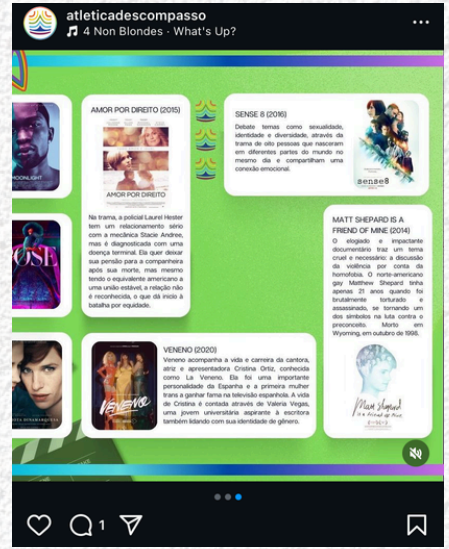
atleticadescompasso
4 Non Blondes · What's Up?

MOONLIGHT

OSE

AMOR POR DIREITO (2015)

AMOR POR DIREITO

Na trama, a policial Laurel Hester tem um relacionamento sério com a mecânica Stacie Andree, mas é diagnosticada com uma doença terminal. Ela quer deixar sua pensão para a companheira após sua morte, mas mesmo tendo o equivalente americano a uma união estável, a relação não é reconhecida, o que dá início à batalha por equidade.

SENSE 8 (2016)

Debate temas como sexualidade, identidade e diversidade, através da trama de oito pessoas que nasceram em diferentes partes do mundo no mesmo dia e compartilham uma conexão emocional.

sense8

MATT SHEPARD IS A FRIEND OF MINE (2014)

O elogiado e impactante documentário traz um tema cruel e necessário: a discussão da violência por conta da homofobia. O norte-americano gay Matthew Shepard tinha apenas 21 anos quando foi brutalmente torturado e assassinado, se tornando um dos símbolos na luta contra o preconceito. Morto em Wyoming, em outubro de 1998.

Matt Shepard is a Friend of Mine

VENENO (2020)

Veneno

Veneno acompanha a vida e carreira da cantora, atriz e apresentadora Cristina Ortiz, conhecida como La Veneno. Ela foi uma importante personalidade da Espanha e a primeira mulher trans a ganhar fama na televisão espanhola. A vida de Cristina é contada através de Valeria Vegas, uma jovem universitária aspirante à escritora também lidando com sua identidade de gênero.

1